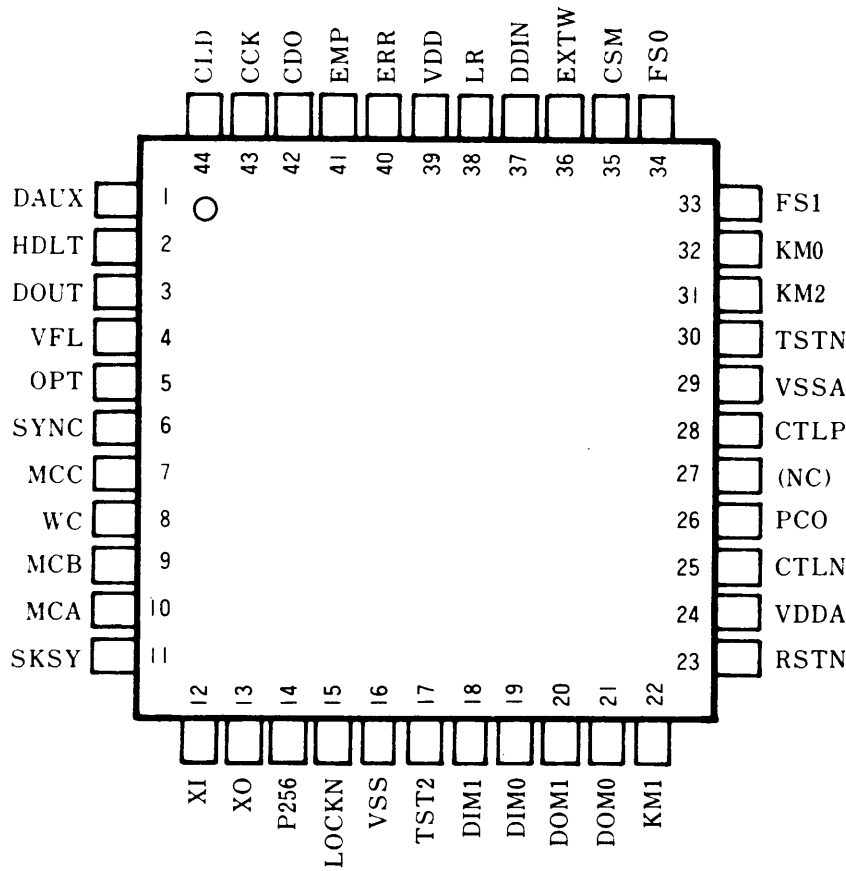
CLD 44
CCK 43
CDO 42
EMP 41
ERR 40
VDD 39
LR 38
DDIN 37
EXTW 36
CSM 35
FS0 34

DAUX 1
HDLT 2
DOUT 3
VFL 4
OPT 5
SYNC 6
MCC 7
WC 8
MCB 9
MCA 10
SKSY 11

33 FS1
32 KM0
31 KM2
30 TSTN
29 VSSA
28 CTLP
27 (NC)
26 PCO
25 CTLN
24 VDDA
23 RSTN

12 XI
13 XO
14 P256
15 LOCKN
16 VSS
17 TST2
18 DIM1
19 DIM0
20 DOM1
21 DOM0
22 KM1